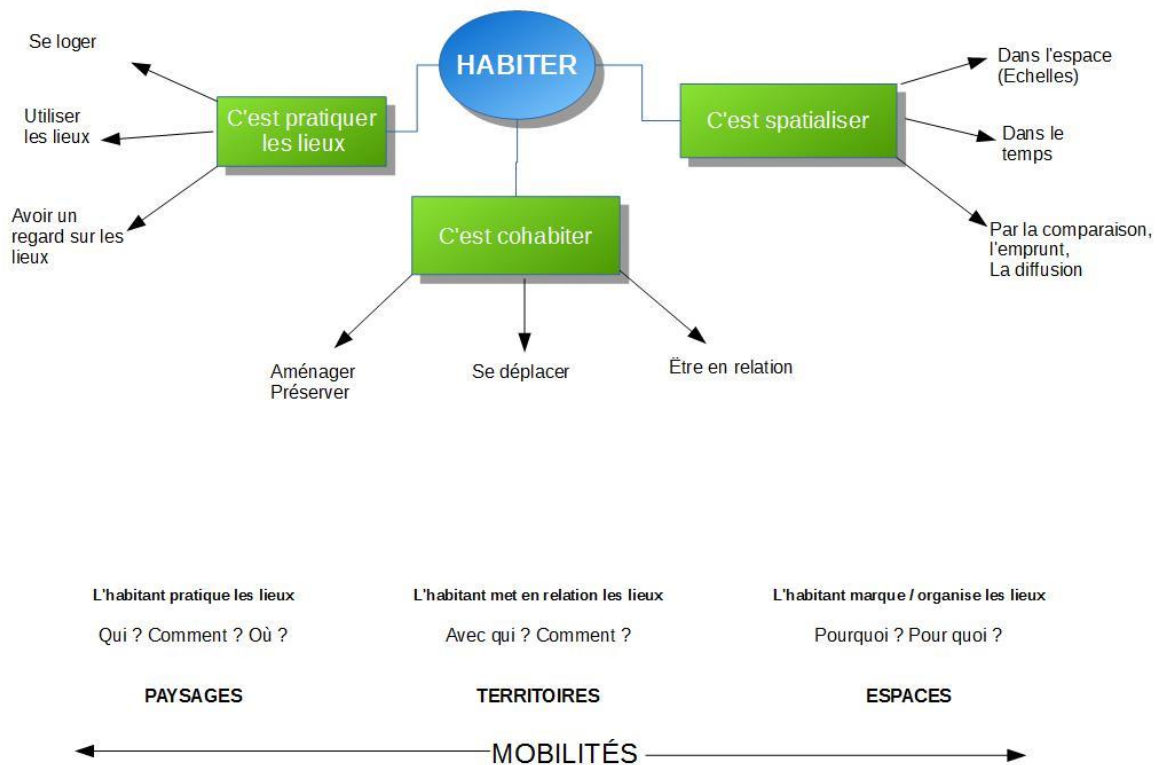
HABITER

C'est pratiquer les lieux

Se loger

Utiliser les lieux

Avoir un regard sur les lieux

C'est cohabiter

Aménager Préserver

Se déplacer

Ëtre en relation

C'est spatialiser

Dans l'espace (Echelles)

Dans le temps

Par la comparaison, l'emprunt, La diffusion

L'habitant pratique les lieux

Qui ? Comment ? Où ?

PAYSAGES

L'habitant met en relation les lieux

Avec qui ? Comment ?

TERRITOIRES

L'habitant marque / organise les lieux

Pourquoi ? Pour quoi ?

ESPACES

MOBILITÉS